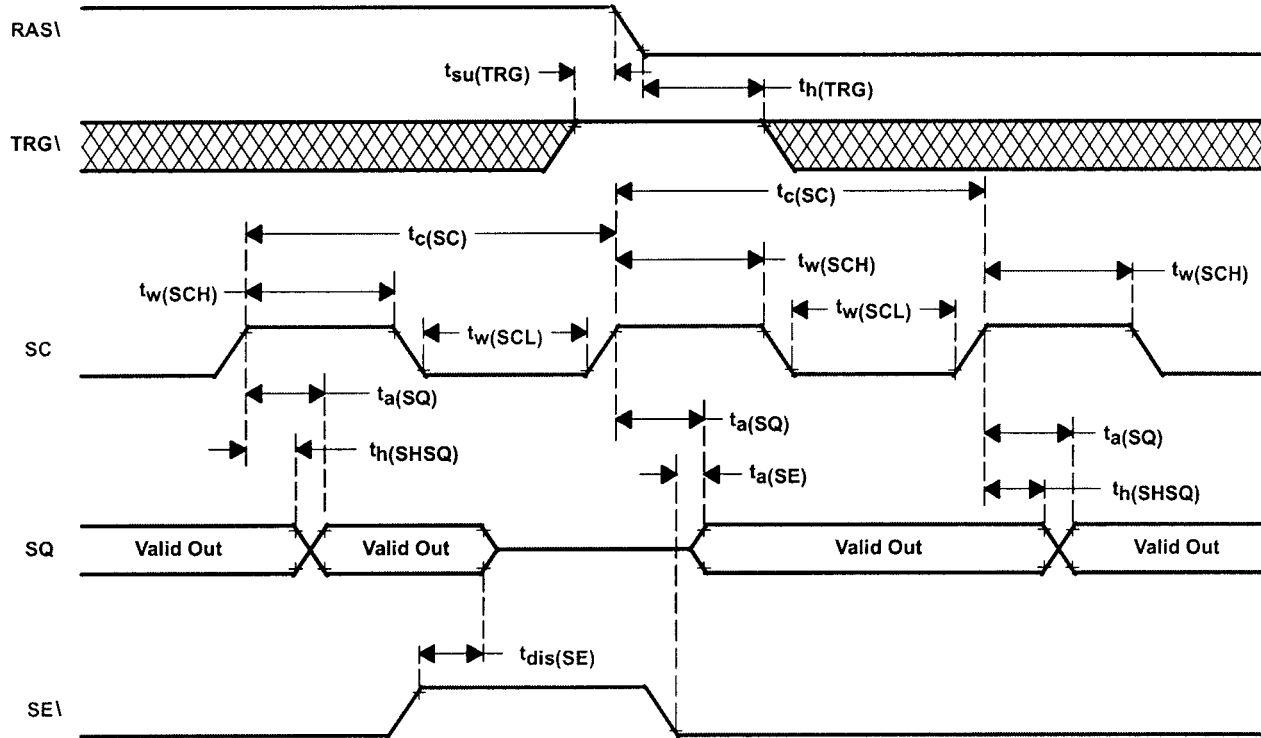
RAS\

$t_{su(TRG)}$

$t_{h(TRG)}$

TRG\

$t_{c(SC)}$

$t_{c(SC)}$

$t_{w(SCH)}$

$t_{w(SCH)}$

$t_{w(SCH)}$

$t_{w(SCL)}$

$t_{w(SCL)}$

SC

$t_{a(SQ)}$

$t_{a(SQ)}$

$t_{h(SHSQ)}$

$t_{a(SE)}$

$t_{a(SQ)}$

$t_{h(SHSQ)}$

SQ

Valid Out

Valid Out

Valid Out

Valid Out

$t_{dis(SE)}$

SE\